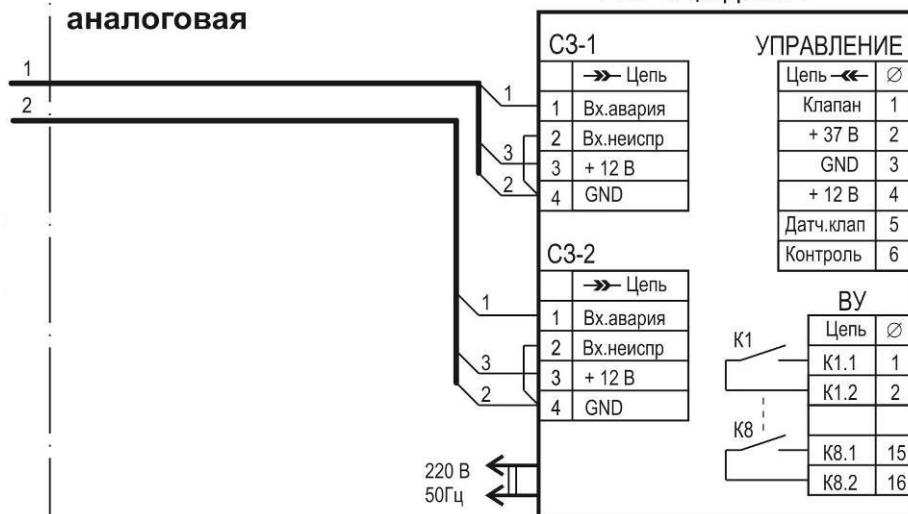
аналоговая

1
2

С3-1

| | Цепь |
|---|---|
| 1 | Вх.авария |
| 2 | Вх.неиспр |
| 3 | + 12 В |
| 4 | GND |

1
3
2

УПРАВЛЕНИЕ

| Цепь | ∅ |
|---|---|
| Клапан | 1 |
| + 37 В | 2 |
| GND | 3 |
| + 12 В | 4 |
| Датч.клап | 5 |
| Контроль | 6 |

С3-2

| | Цепь |
|---|---|
| 1 | Вх.авария |
| 2 | Вх.неиспр |
| 3 | + 12 В |
| 4 | GND |

1
3
2

ВУ

| Цепь | ∅ |
|---|---|
| К1.1 | 1 |
| К1.2 | 2 |
| | |
| К8.1 | 15 |
| К8.2 | 16 |

К1
К8

220 В
50Гц